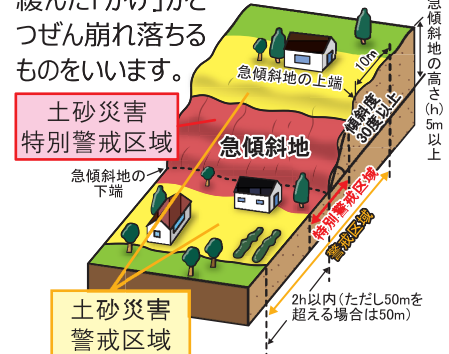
緩んだ「がけ」がとつぜん崩れ落ちるものをいいます。

土砂災害
特別警戒区域

急傾斜地の上端

10m

急傾斜地の高さ(h)5m以上

傾斜度30度以上

急傾斜地

急傾斜地の下端

特別警戒区域

警戒区域

2h以内(ただし50mを超える場合は50m)

土砂災害
警戒区域